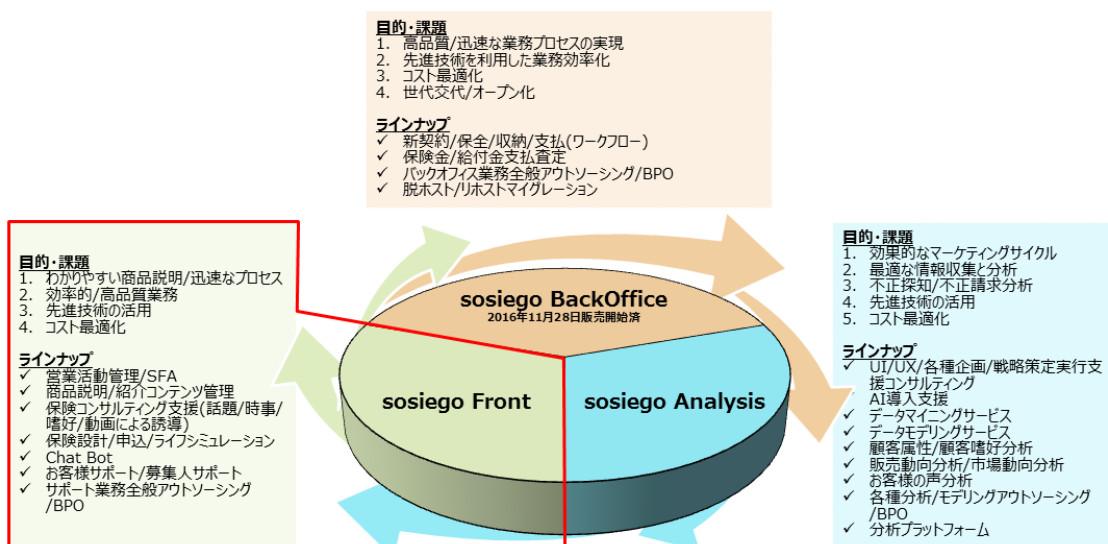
目的・課題
1. 高品質/迅速な業務プロセスの実現
2. 先進技術を利用した業務効率化
3. コスト最適化
4. 世代交代/オープン化

ラインナップ
✓ 新契約/保全/収納/支払(ワークフロー)
✓ 保険金/給付金支払査定
✓ バックオフィス業務全般アウトソーシング/BPO
✓ 脱ホスト/リホストマイグレーション

目的・課題
1. わかりやすい商品説明/迅速なプロセス
2. 効率的/高品質業務
3. 先進技術の活用
4. コスト最適化

ラインナップ
✓ 営業活動管理/SFA
✓ 商品説明/紹介コンテンツ管理
✓ 保険コンサルティング支援(話題/時事/嗜好/動画による誘導)
✓ 保険設計/申込/ライフシミュレーション
✓ Chat Bot
✓ お客様サポート/募集人サポート
✓ サポート業務全般アウトソーシング/BPO

sosiego BackOffice
2016年11月28日販売開始済

sosiego Front

sosiego Analysis

目的・課題
1. 効果的なマーケティングサイクル
2. 最適な情報収集と分析
3. 不正探知/不正請求分析
4. 先進技術の活用
5. コスト最適化

ラインナップ
✓ UI/UX/各種企画/戦略策定実行支援コンサルティング
AI導入支援
✓ データマイニングサービス
✓ データモデリングサービス
✓ 顧客属性/顧客嗜好分析
✓ 販売動向分析/市場動向分析
✓ お客様の声分析
✓ 各種分析/モデリングアウトソーシング/BPO
✓ 分析プラットフォーム